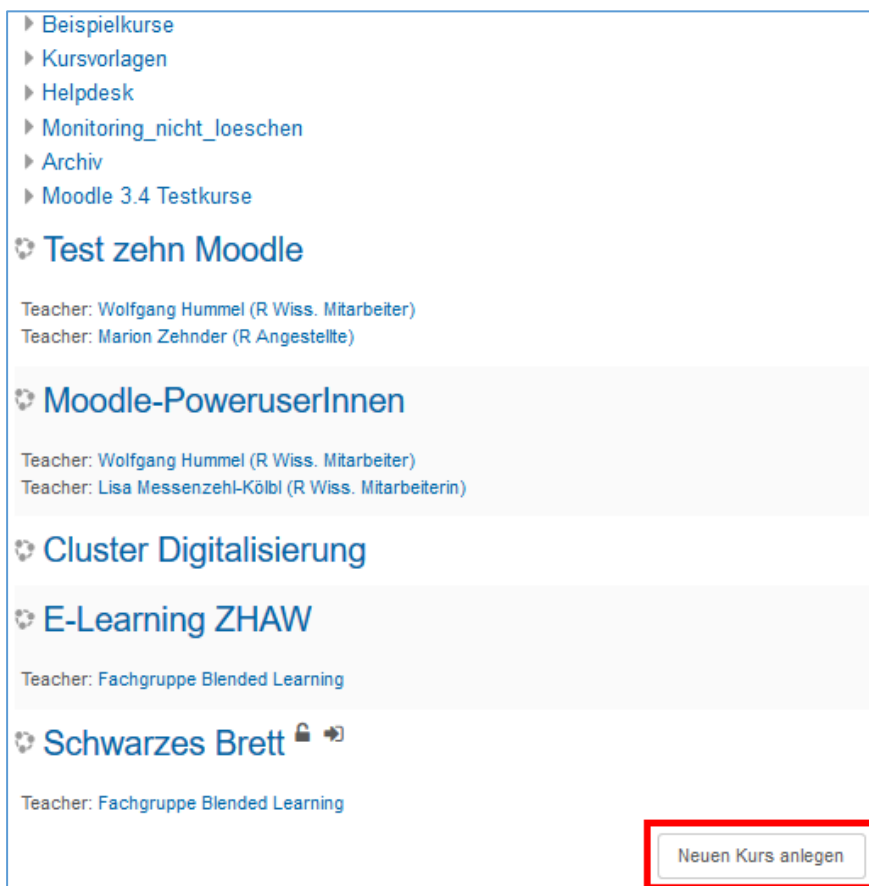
Beispielkurse
Kursvorlagen
Helpdesk
Monitoring_nicht_loeschen
Archiv
Moodle 3.4 Testkurse

Test zehn Moodle

Teacher: Wolfgang Hummel (R Wiss. Mitarbeiter)
Teacher: Marion Zehnder (R Angestellte)

Moodle-PoweruserInnen

Teacher: Wolfgang Hummel (R Wiss. Mitarbeiter)
Teacher: Lisa Messenzehl-Kölbl (R Wiss. Mitarbeiterin)

Cluster Digitalisierung

E-Learning ZHAW

Teacher: Fachgruppe Blended Learning

Schwarzes Brett

Teacher: Fachgruppe Blended Learning

Neuen Kurs anlegen